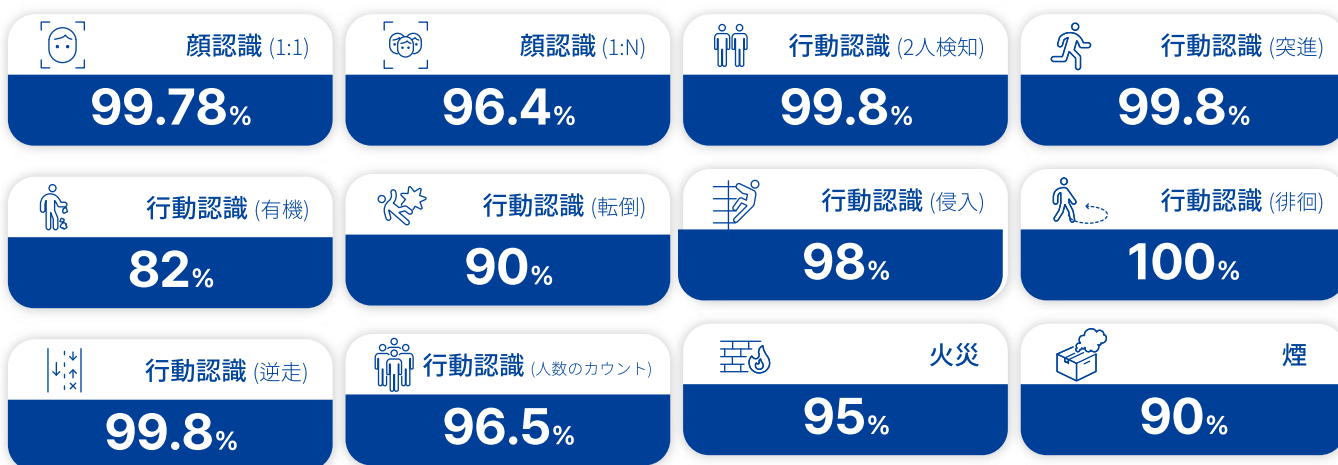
顔認識 (1:1)
99.78%

顔認識 (1:N)
96.4%

行動認識 (2人検知)
99.8%

行動認識 (突進)
99.8%

行動認識 (有機)
82%

行動認識 (転倒)
90%

行動認識 (侵入)
98%

行動認識 (徘徊)
100%

行動認識 (逆走)
99.8%

行動認識 (人数のカウント)
96.5%

火災
95%

煙
90%